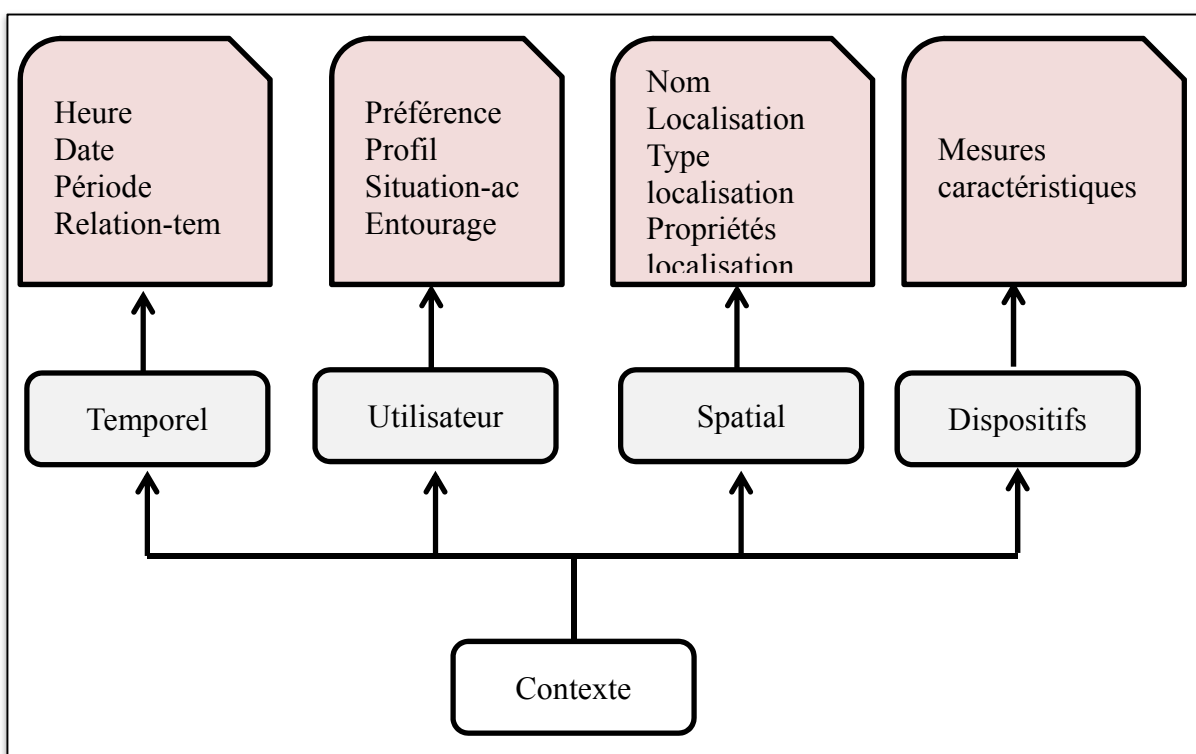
Heure
Date
Période
Relation-tem

Préférence
Profil
Situation-ac
Entourage

Nom
Localisation
Type
localisation
Propriétés
localisation

Mesures
caractéristiques

Temporel

Utilisateur

Spatial

Dispositifs

Contexte